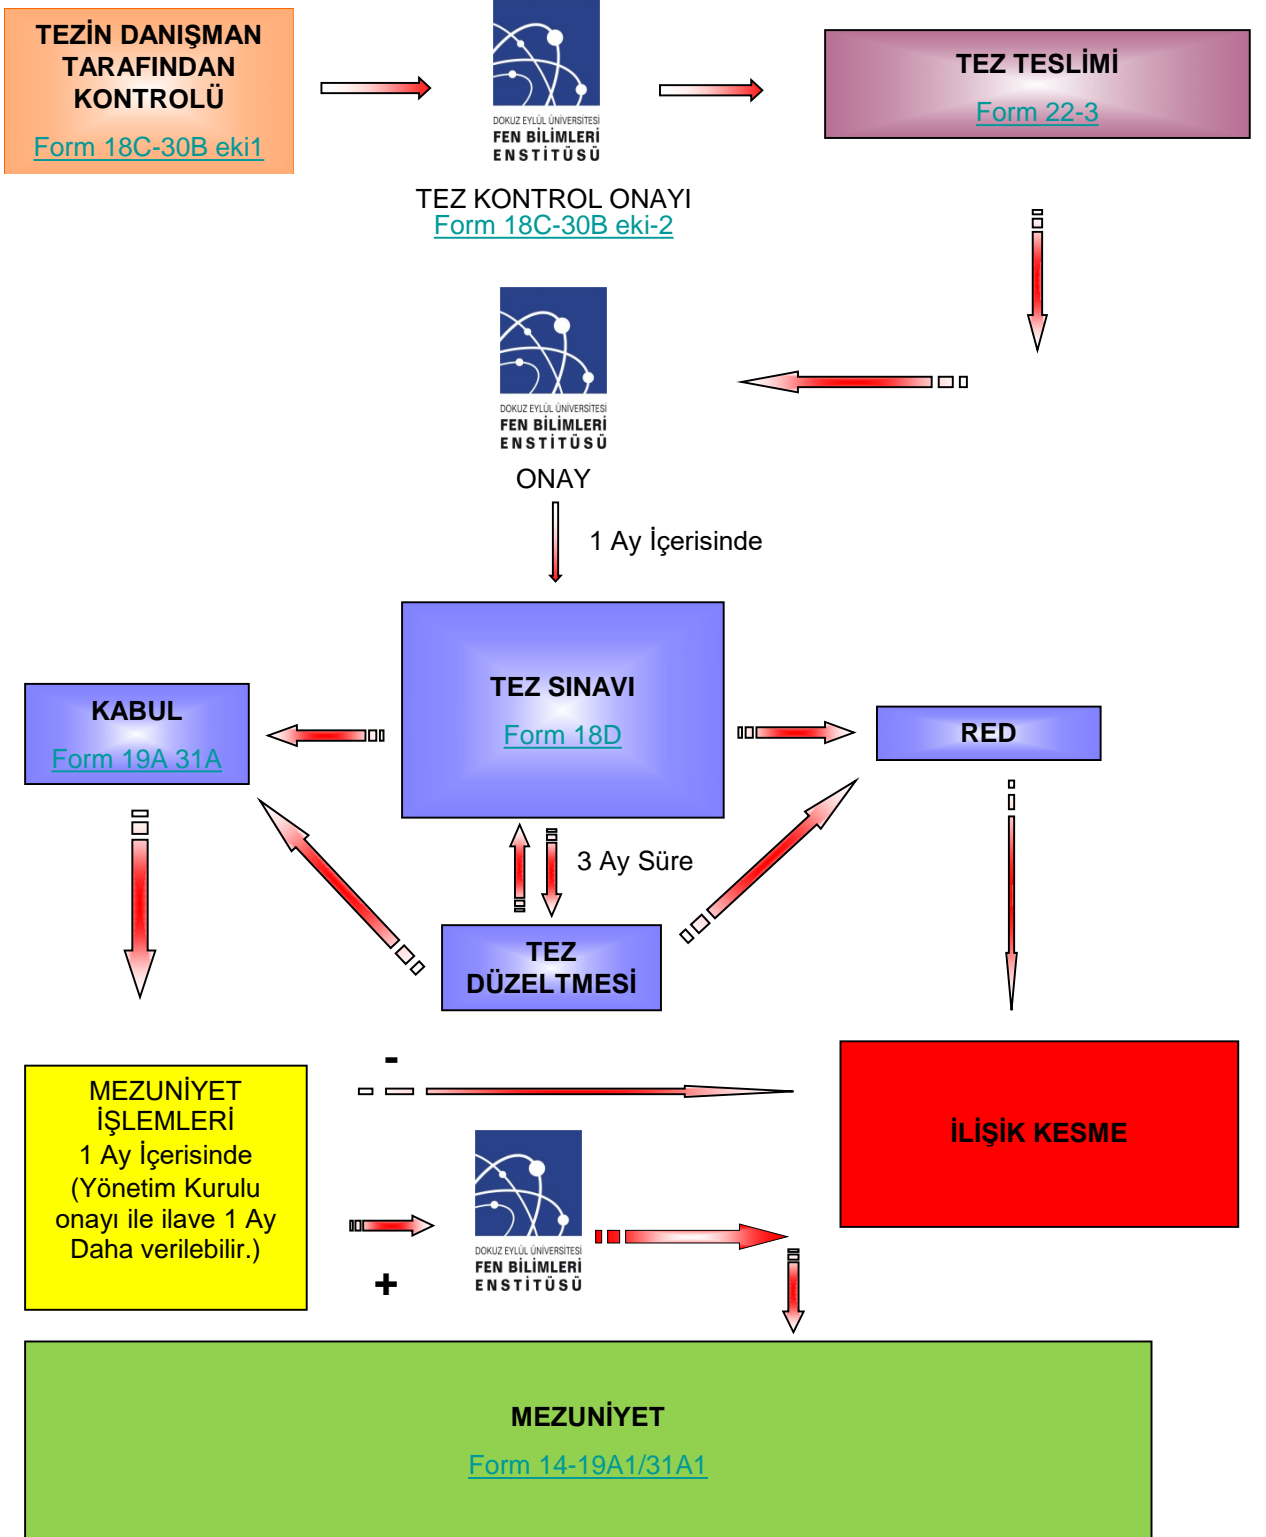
TEZİN DANIŞMAN TARAFINDAN KONTROLÜ

Form 18C-30B eki1

DOKUZ EYLÜL ÜNİVERSİTESİ
FEN BİLİMLERİ
ENSTİTÜSÜ

TEZ KONTROL ONAYI
Form 18C-30B eki-2

TEZ TESLİMİ

Form 22-3

DOKUZ EYLÜL ÜNİVERSİTESİ
FEN BİLİMLERİ
ENSTİTÜSÜ

ONAY

1 Ay İçerisinde

KABUL

Form 19A 31A

TEZ SINAVI

Form 18D

RED

3 Ay Süre

TEZ DÜZELTMESİ

-

MEZUNİYET İŞLEMLERİ
1 Ay İçerisinde
(Yönetim Kurulu onayı ile ilave 1 Ay Daha verilebilir.)

+

DOKUZ EYLÜL ÜNİVERSİTESİ
FEN BİLİMLERİ
ENSTİTÜSÜ

İLİŞİK KESME

MEZUNİYET

Form 14-19A1/31A1